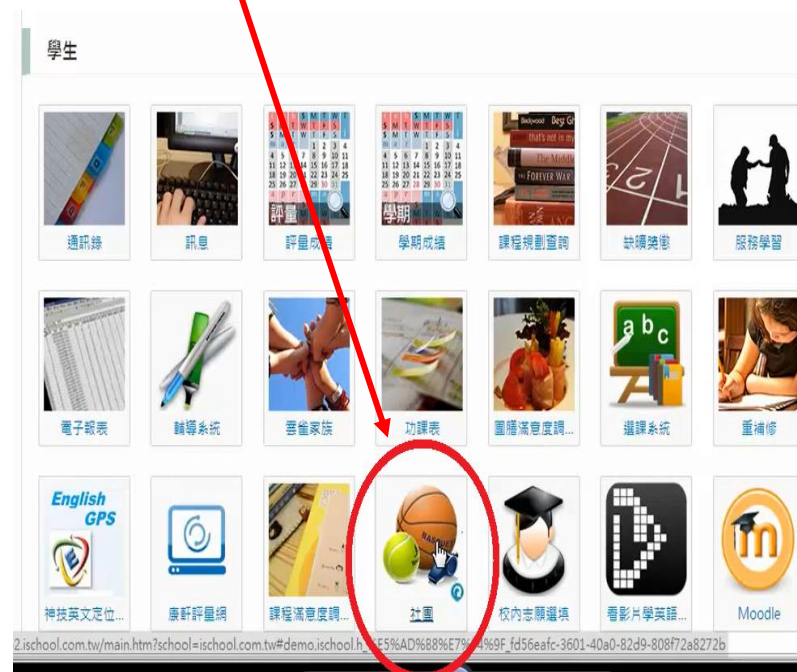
學生

通訊錄

訊息

評量
評量成績

學期
學期成績

課程規劃查詢

缺曠獎懲

服務學習

電子報表

輔導系統

晉級家族

功課表

團膳滿意度調...

選課系統

重補修

English GPS
神技英文定位...

康軒評量網

課程滿意度調...

社團

校內志願選填

看影片學英語...

Moodle

2.ischool.com.tw/main.htm?school=ischool.com.tw#demo.ischool.h_%E5%AD%B8%E7%94%9F_fd56eafc-3601-40a0-82d9-808f72a8272b